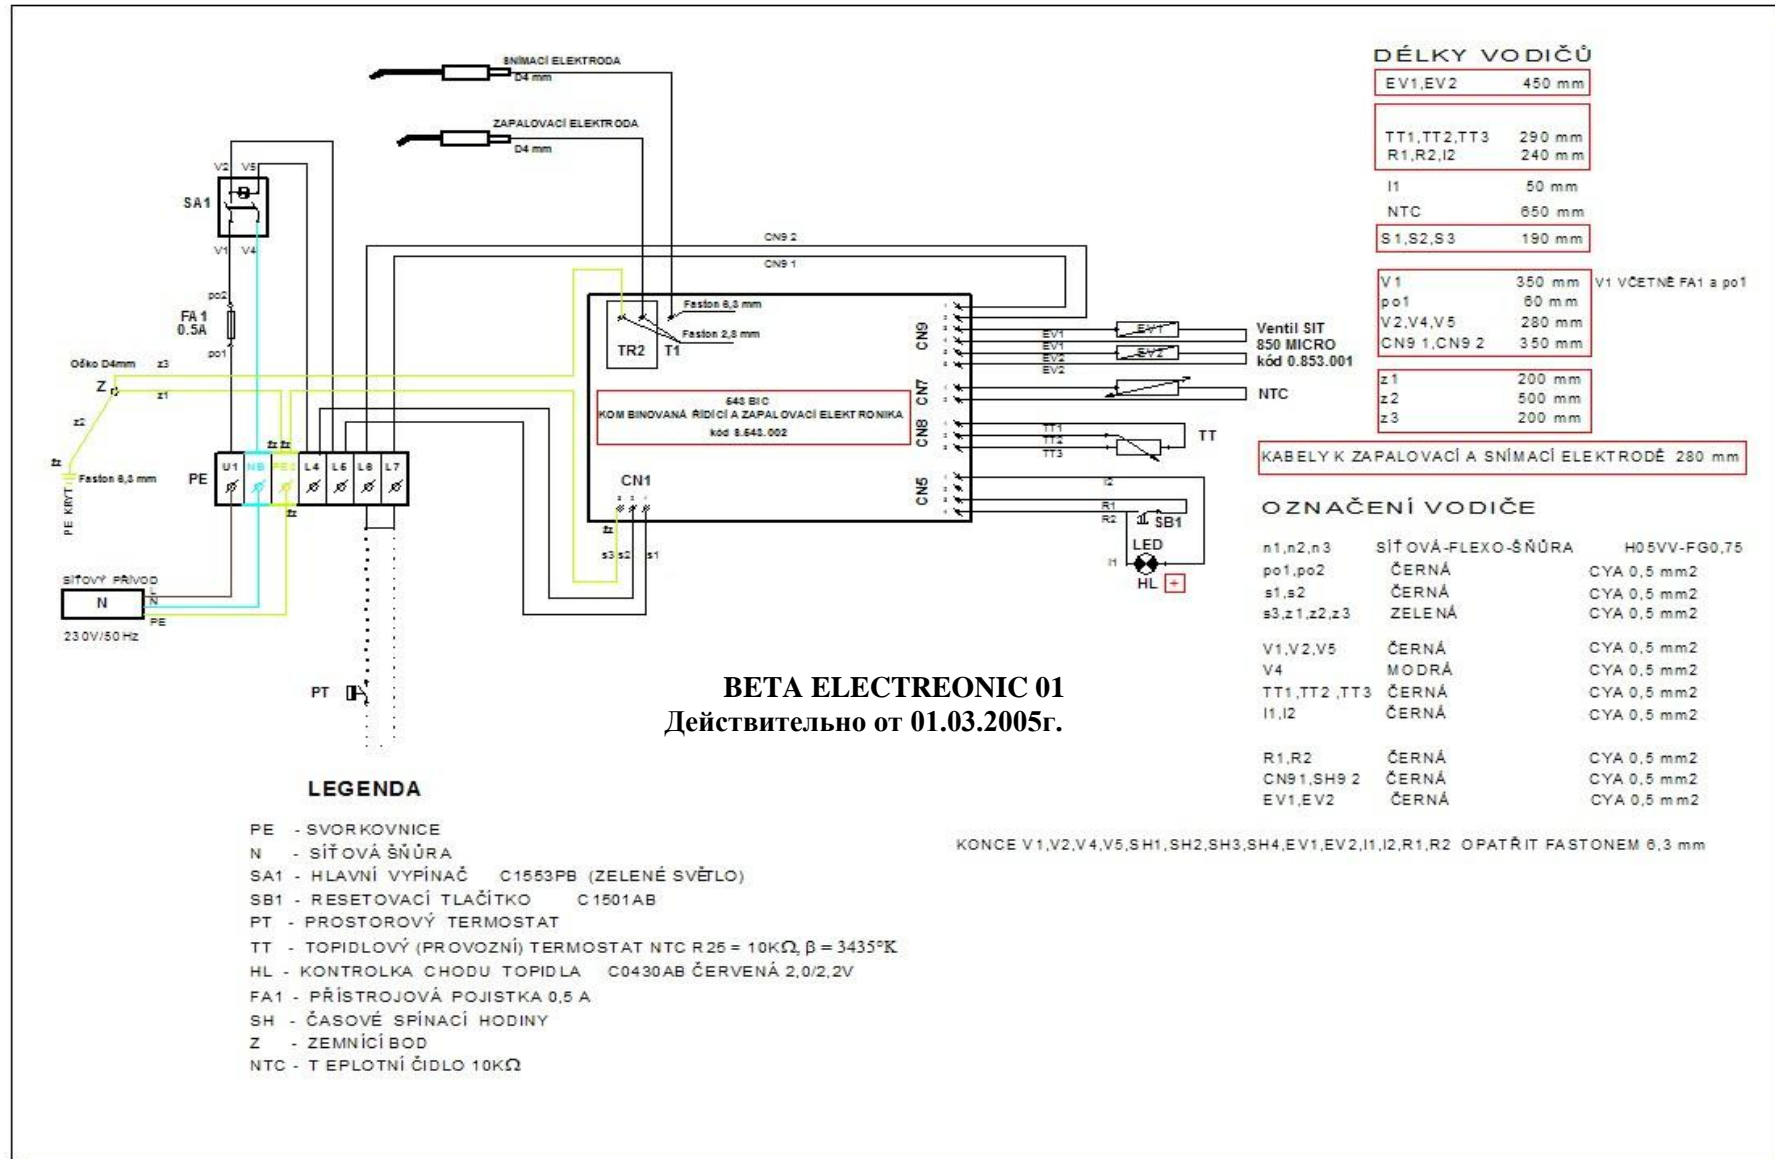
SNÍMACÍ ELEKTRODA
D4 mm

ZAPALOVACÍ ELEKTRODA
D4 mm

V2 V5
SA1
V1 V4

po2
FA 1
0.5A
po1

Očko D4mm z3
Z
z1
z2
fz
PE KRYT
Faston 6,3 mm
PE

CN9 2
CN9 1

Faston 6,3 mm
Faston 2,8 mm
TR2 T1

fz fz
U1 NB PE L4 L6 L8 L7
fz

543 BIC
KOM BINOVANÁ ŘÍDÍCÍ A ZAPALOVACÍ ELEKTRONIKA
kód 8.543.002

CN1
fz
s3 s2 s1

CN9
CN7
CN8
CN5

EV1
EV1
EV2
EV2
EV1
EV2
Ventil SIT
850 MICRO
kód 0.853.001

NTC

TT1
TT2
TT3
TT

I2
R1
R2
SB1
LED
I1
HL +

SÍŤOVÝ PŘÍVOD
N
N
PE
230V/50Hz

PT

BETA ELECTREONIC 01
Действительно от 01.03.2005г.

LEGENDA

PE - SVORKOVNICE
N - SÍŤOVÁ ŠŇŮRA
SA1 - HLAVNÍ VYPÍNAČ C1553PB (ZELENÉ SVĚTLO)
SB1 - RESETOVACÍ TLAČÍTKO C1501AB
PT - PROSTOROVÝ TERMOSTAT
TT - TOPIDLOVÝ (PROVOZNÍ) TERMOSTAT NTC R25 = 10KΩ, β = 3435°K
HL - KONTROLKA CHODU TOPIDLA C0430AB ČERVENÁ 2,0/2,2V
FA1 - PŘÍSTROJOVÁ POJISTKA 0,5 A
SH - ČASOVÉ SPÍNACÍ HODINY
Z - ZEMNÍCÍ BOD
NTC - TEPLOTNÍ ČIDLO 10KΩ

DÉLKY VODIČŮ
| | |
|---|---|
| EV1,EV2 | 450 mm |
| TT1,TT2,TT3 | 290 mm |
| R1,R2,I2 | 240 mm |
| I1 | 50 mm |
| NTC | 650 mm |
| S1,S2,S3 | 190 mm |
| V1 | 350 mm |
| po1 | 60 mm |
| V2,V4,V5 | 280 mm |
| CN9 1,CN9 2 | 350 mm |
| z1 | 200 mm |
| z2 | 500 mm |
| z3 | 200 mm |

V1 VČETNĚ FA1 a po1

KABELY K ZAPALOVACÍ A SNÍMACÍ ELEKTRODĚ 280 mm

OZNAČENÍ VODIČE
| | | |
|---|---|---|
| n1,n2,n3 | SÍŤOVÁ-FLEXO-ŠŇŮRA | H05VV-FG0,75 |
| po1,po2 | ČERNÁ | CYA 0,5 mm2 |
| s1,s2 | ČERNÁ | CYA 0,5 mm2 |
| s3,z1,z2,z3 | ZELENÁ | CYA 0,5 mm2 |
| V1,V2,V5 | ČERNÁ | CYA 0,5 mm2 |
| V4 | MODRÁ | CYA 0,5 mm2 |
| TT1,TT2,TT3 | ČERNÁ | CYA 0,5 mm2 |
| I1,I2 | ČERNÁ | CYA 0,5 mm2 |
| R1,R2 | ČERNÁ | CYA 0,5 mm2 |
| CN91,SH9 2 | ČERNÁ | CYA 0,5 mm2 |
| EV1,EV2 | ČERNÁ | CYA 0,5 mm2 |

KONCE V1,V2,V4,V5,SH1,SH2,SH3,SH4,EV1,EV2,I1,I2,R1,R2 OPATŘIT FASTONEM 6,3 mm